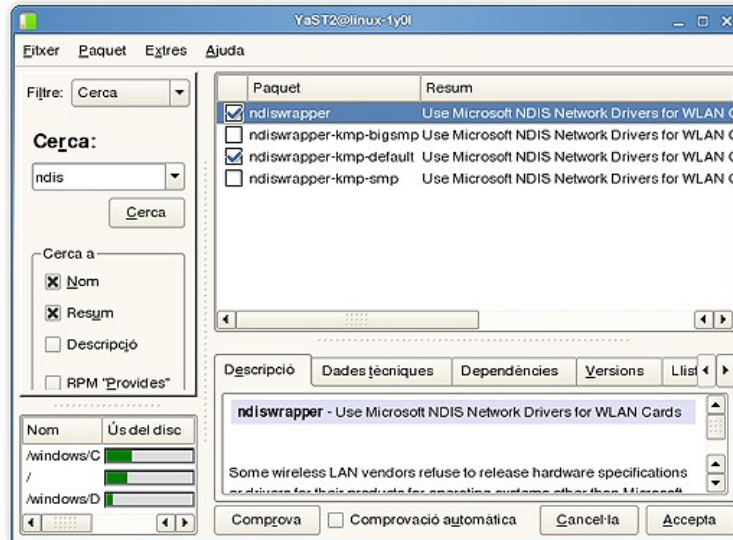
YaST2@linux-1y0l

Fitxer Paquet Extres Ajuda

Filtre: Cerca

Cerca:

ndis

Cerca

Cerca a

Nom

Resum

Descripció

RPM "Provides"

| Paquet | Resum |
|---|---|
| ndiswrapper | Use Microsoft NDIS Network Drivers for WLAN C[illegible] |
| ndiswrapper-kmp-bigsmp | Use Microsoft NDIS Network Drivers for WLAN C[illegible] |
| ndiswrapper-kmp-default | Use Microsoft NDIS Network Drivers for WLAN C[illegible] |
| ndiswrapper-kmp-smp | Use Microsoft NDIS Network Drivers for WLAN C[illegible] |

Descripció | Dades tècniques | Dependències | Versions | Llist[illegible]

ndiswrapper - Use Microsoft NDIS Network Drivers for WLAN Cards

Some wireless LAN vendors refuse to release hardware specifications or drivers for their products for operating systems other than Microsoft

| Nom | Ús del disc |
|---|---|
| /windows/C | |
| / | |
| /windows/D | |

Comprova Comprovació automàtica Cancel·la Accepta